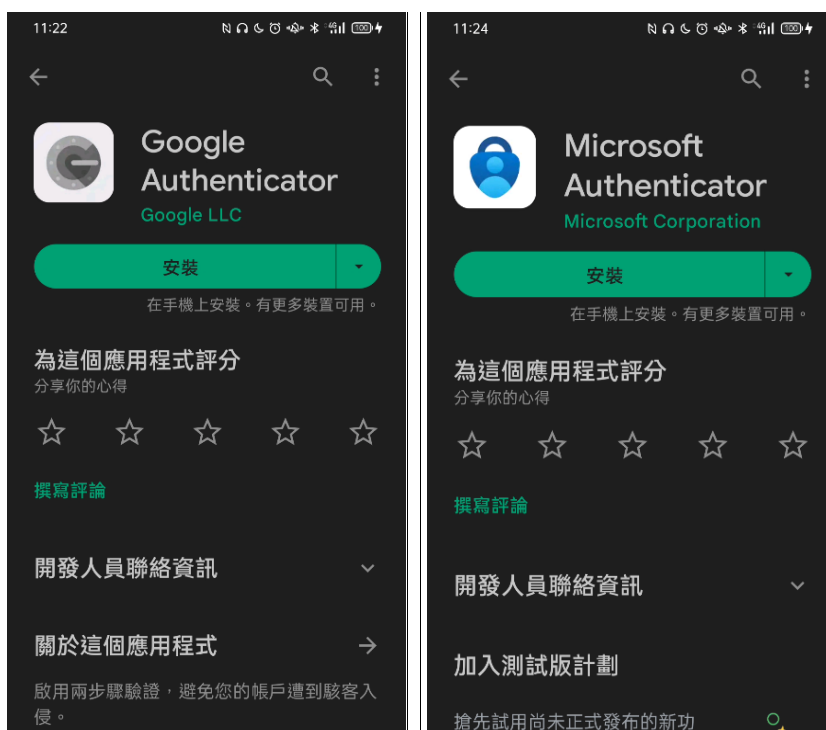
11:22

Google Authenticator
Google LLC

安裝

在手機上安裝。有更多裝置可用。

為這個應用程式評分
分享你的心得

撰寫評論

開發人員聯絡資訊

關於這個應用程式

啟用兩步驟驗證，避免您的帳戶遭到駭客入侵。

11:24

Microsoft Authenticator
Microsoft Corporation

安裝

在手機上安裝。有更多裝置可用。

為這個應用程式評分
分享你的心得

撰寫評論

開發人員聯絡資訊

加入測試版計劃

搶先試用尚未正式發布的新功